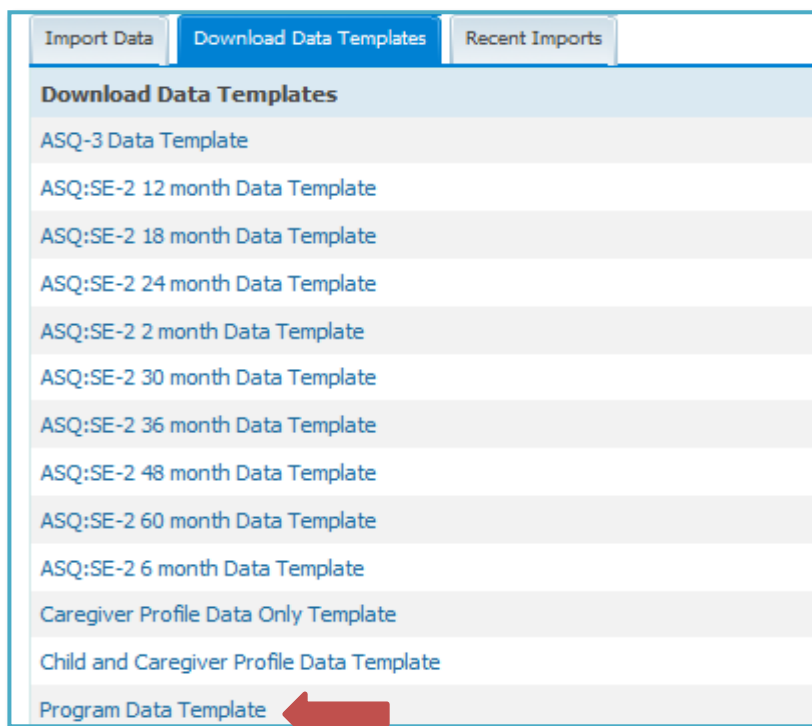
Import Data | Download Data Templates | Recent Imports

Download Data Templates

ASQ-3 Data Template

ASQ:SE-2 12 month Data Template

ASQ:SE-2 18 month Data Template

ASQ:SE-2 24 month Data Template

ASQ:SE-2 2 month Data Template

ASQ:SE-2 30 month Data Template

ASQ:SE-2 36 month Data Template

ASQ:SE-2 48 month Data Template

ASQ:SE-2 60 month Data Template

ASQ:SE-2 6 month Data Template

Caregiver Profile Data Only Template

Child and Caregiver Profile Data Template

Program Data Template